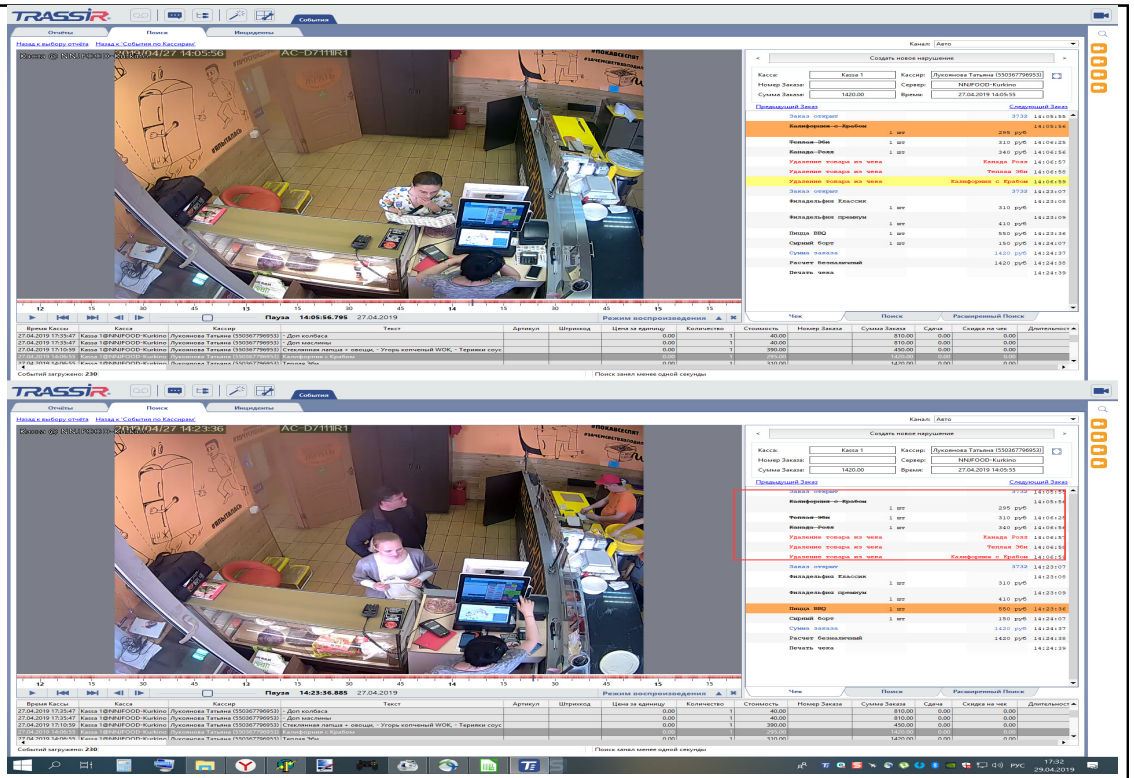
TRASSIR События
Отчёты Поиск Инциденты
Назад к выбору отчёта Назад к 'События по Кассирам'
Касса @ NNFOOD-Kurkino 2019/04/27 14:05:56 AC-D7111IR1
Канал: Авто
Создать новое нарушение
Касса: Касса 1 Кассир: Лукоянова Татьяна (550367796953)
Номер Заказа: Сервер: NNFOOD-Kurkino
Сумма Заказа: 1420.00 Время: 27.04.2019 14:05:55
Предыдущий Заказ Следующий Заказ
Заказ открыт 3732 14:05:55
Калифорния с Крабом 14:05:56
1 шт 295 руб
Теплая Эби 1 шт 310 руб 14:06:26
Канада Роял 1 шт 340 руб 14:06:56
Удаление товара из чека Канада Роял 14:06:57
Удаление товара из чека Теплая Эби 14:06:58
Удаление товара из чека Калифорния с Крабом 14:06:59
Заказ открыт 3732 14:23:07
Филадельфия Классик 14:23:08
1 шт 310 руб
Филадельфия премиум 14:23:09
1 шт 410 руб
Пицца BBQ 1 шт 550 руб 14:23:36
Сырный борт 1 шт 150 руб 14:24:07
Сумма заказа 1420 руб 14:24:37
Расчет безналичный 1420 руб 14:24:38
Печать чека 14:24:39
Пауза 14:05:56.795 27.04.2019 Режим воспроизведения
Чек Поиск Расширенный Поиск
| Время Кассы | Касса | Кассир | Текст | Артикул | Штрихкод | Цена за единицу | Количество | Стоимость | Номер Заказа | Сумма Заказа | Сдача | Скидка на чек | Длительност |
|---|---|---|---|---|---|---|---|---|---|---|---|---|---|
| 27.04.2019 17:35:47 | Касса 1@NNFOOD-Kurkino | Лукоянова Татьяна (550367796953) | - Доп колбаса | | | 0.00 | 1 | 40.00 | | 810.00 | 0.00 | 0.00 | |
| 27.04.2019 17:35:47 | Касса 1@NNFOOD-Kurkino | Лукоянова Татьяна (550367796953) | - Доп маслины | | | 0.00 | 1 | 40.00 | | 810.00 | 0.00 | 0.00 | |
| 27.04.2019 17:10:59 | Касса 1@NNFOOD-Kurkino | Лукоянова Татьяна (550367796953) | Стеклянная лапша + овощи, - Угорь копченый WOK, - Терияки соус | | | 0.00 | 1 | 380.00 | | 450.00 | 0.00 | 0.00 | |
| 27.04.2019 14:06:55 | Касса 1@NNFOOD-Kurkino | Лукоянова Татьяна (550367796953) | Калифорния с Крабом | | | 0.00 | 1 | 295.00 | | 1420.00 | 0.00 | 0.00 | |
Событий загружено: 230 Поиск занял менее одной секунды

TRASSIR События
Отчёты Поиск Инциденты
Назад к выбору отчёта Назад к 'События по Кассирам'
Касса @ NNFOOD-Kurkino 2019/04/27 14:23:36 AC-D7111IR1
Канал: Авто
Создать новое нарушение
Касса: Касса 1 Кассир: Лукоянова Татьяна (550367796953)
Номер Заказа: Сервер: NNFOOD-Kurkino
Сумма Заказа: 1420.00 Время: 27.04.2019 14:05:55
Предыдущий Заказ Следующий Заказ
Заказ открыт 3732 14:05:55
Калифорния с Крабом 14:05:56
1 шт 295 руб
Теплая Эби 1 шт 310 руб 14:06:26
Канада Роял 1 шт 340 руб 14:06:56
Удаление товара из чека Канада Роял 14:06:57
Удаление товара из чека Теплая Эби 14:06:58
Удаление товара из чека Калифорния с Крабом 14:06:59
Заказ открыт 3732 14:23:07
Филадельфия Классик 14:23:08
1 шт 310 руб
Филадельфия премиум 14:23:09
1 шт 410 руб
Пицца BBQ 1 шт 550 руб 14:23:36
Сырный борт 1 шт 150 руб 14:24:07
Сумма заказа 1420 руб 14:24:37
Расчет безналичный 1420 руб 14:24:38
Печать чека 14:24:39
Пауза 14:23:36.885 27.04.2019 Режим воспроизведения
Чек Поиск Расширенный Поиск
| Время Кассы | Касса | Кассир | Текст | Артикул | Штрихкод | Цена за единицу | Количество | Стоимость | Номер Заказа | Сумма Заказа | Сдача | Скидка на чек | Длительност |
|---|---|---|---|---|---|---|---|---|---|---|---|---|---|
| 27.04.2019 17:35:47 | Касса 1@NNFOOD-Kurkino | Лукоянова Татьяна (550367796953) | - Доп колбаса | | | 0.00 | 1 | 40.00 | | 810.00 | 0.00 | 0.00 | |
| 27.04.2019 17:35:47 | Касса 1@NNFOOD-Kurkino | Лукоянова Татьяна (550367796953) | - Доп маслины | | | 0.00 | 1 | 40.00 | | 810.00 | 0.00 | 0.00 | |
| 27.04.2019 17:10:59 | Касса 1@NNFOOD-Kurkino | Лукоянова Татьяна (550367796953) | Стеклянная лапша + овощи, - Угорь копченый WOK, - Терияки соус | | | 0.00 | 1 | 380.00 | | 450.00 | 0.00 | 0.00 | |
| 27.04.2019 14:06:55 | Касса 1@NNFOOD-Kurkino | Лукоянова Татьяна (550367796953) | Калифорния с Крабом | | | 0.00 | 1 | 295.00 | | 1420.00 | 0.00 | 0.00 | |
| 27.04.2019 14:06:55 | Касса 1@NNFOOD-Kurkino | Лукоянова Татьяна (550367796953) | Теплая Эби | | | 0.00 | 1 | 310.00 | | 1420.00 | 0.00 | 0.00 | |
Событий загружено: 230 Поиск занял менее одной секунды
РУС 17:32 29.04.2019